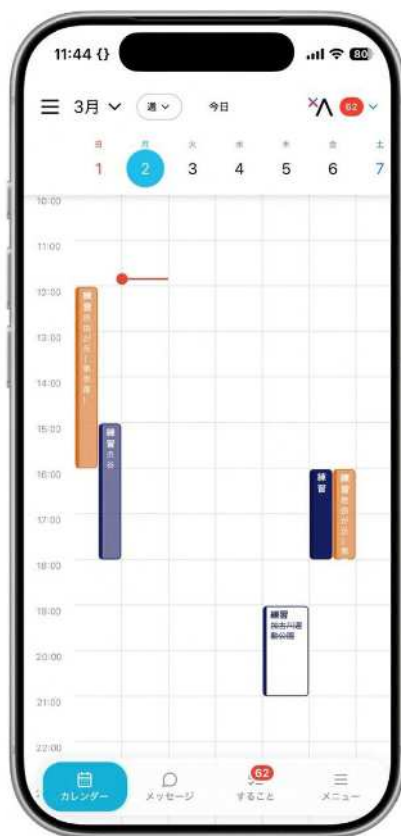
11:44 {}

80

3月

週

今日

62

日 1

月 2

火 3

水 4

木 5

金 6

土 7

10:00

11:00

12:00

13:00

14:00

15:00

16:00

17:00

18:00

19:00

20:00

21:00

22:00

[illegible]

練習渋谷

練習

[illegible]

練習
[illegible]

カレンダー

メッセージ

62

すること

メニュー